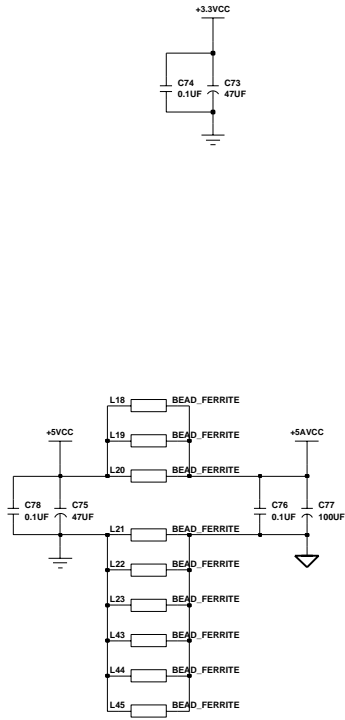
+3.3VCC

C74
0.1UF

C73
47UF

L18 BEAD_FERRITE

+5VCC

L19 BEAD_FERRITE

+5AVCC

L20 BEAD_FERRITE

C78
0.1UF

C75
47UF

C76
0.1UF

C77
100UF

L21 BEAD_FERRITE

L22 BEAD_FERRITE

L23 BEAD_FERRITE

L43 BEAD_FERRITE

L44 BEAD_FERRITE

L45 BEAD_FERRITE